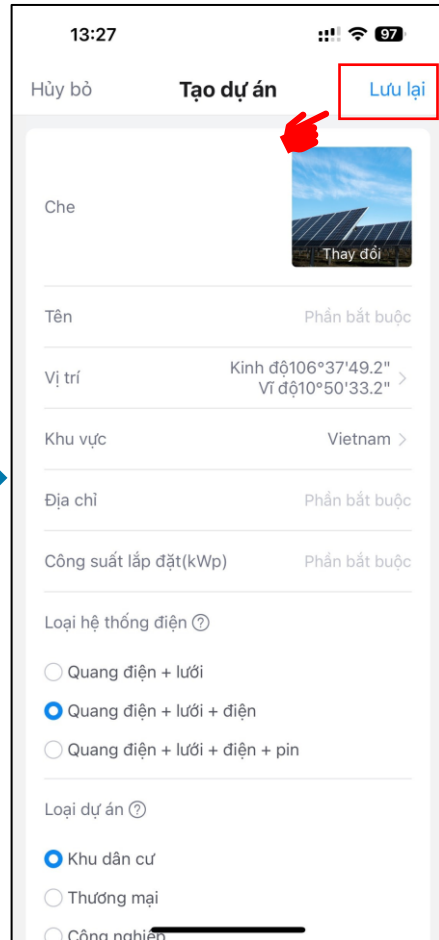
13:27

97

Hủy bỏ

Tạo dự án

Lưu lại

Che

Thay đổi

Tên

Phần bắt buộc

Vị trí

Kinh độ106°37'49.2"
Vĩ độ10°50'33.2"

Khu vực

Vietnam

Địa chỉ

Phần bắt buộc

Công suất lắp đặt(kWp)

Phần bắt buộc

Loại hệ thống điện

Quang điện + lưới

Quang điện + lưới + điện

Quang điện + lưới + điện + pin

Loại dự án

Khu dân cư

Thương mại

Công nghiệ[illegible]